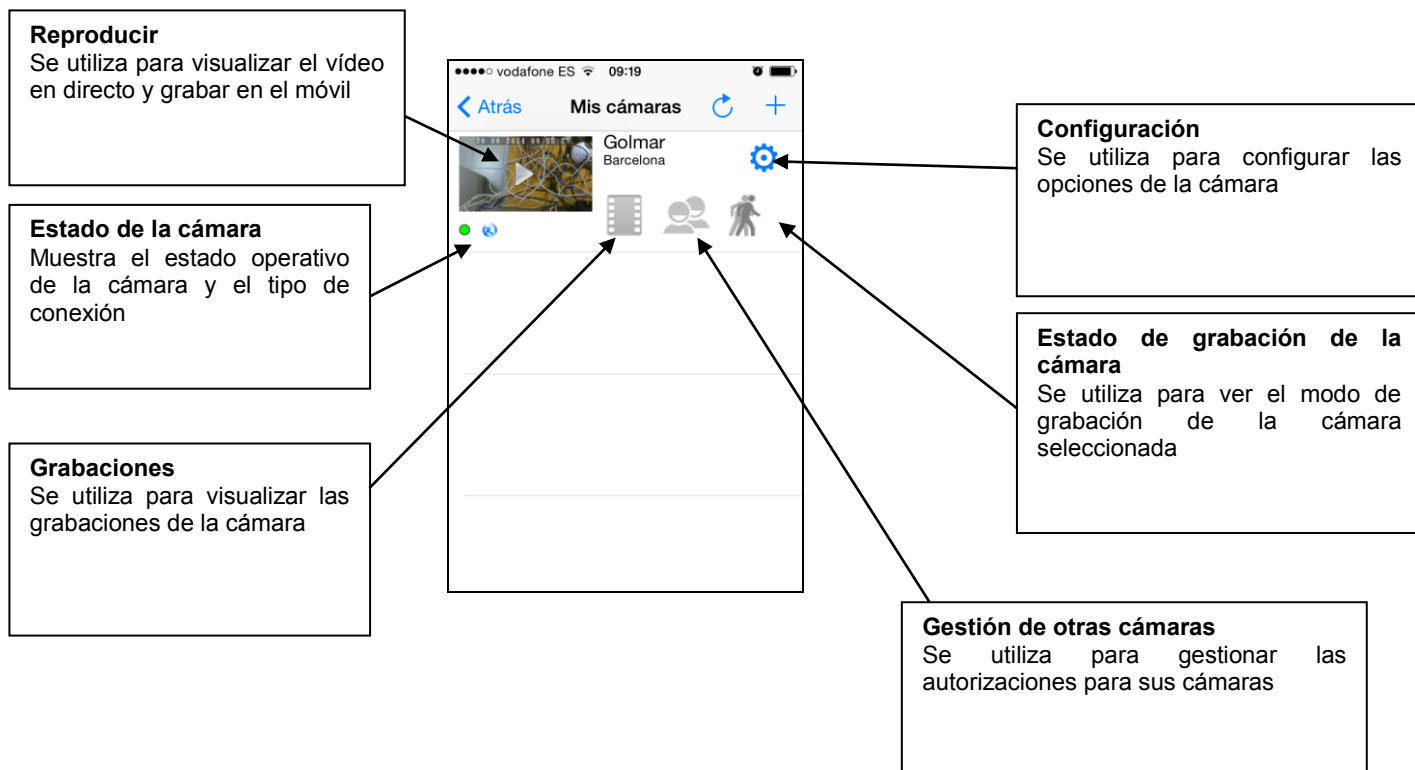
**Reproducir**
Se utiliza para visualizar el vídeo en directo y grabar en el móvil

●●●●○ vodafone ES 09:19

< Atrás Mis cámaras

Golmar
Barcelona

**Configuración**
Se utiliza para configurar las opciones de la cámara

**Estado de la cámara**
Muestra el estado operativo de la cámara y el tipo de conexión

**Estado de grabación de la cámara**
Se utiliza para ver el modo de grabación de la cámara seleccionada

**Grabaciones**
Se utiliza para visualizar las grabaciones de la cámara

**Gestión de otras cámaras**
Se utiliza para gestionar las autorizaciones para sus cámaras